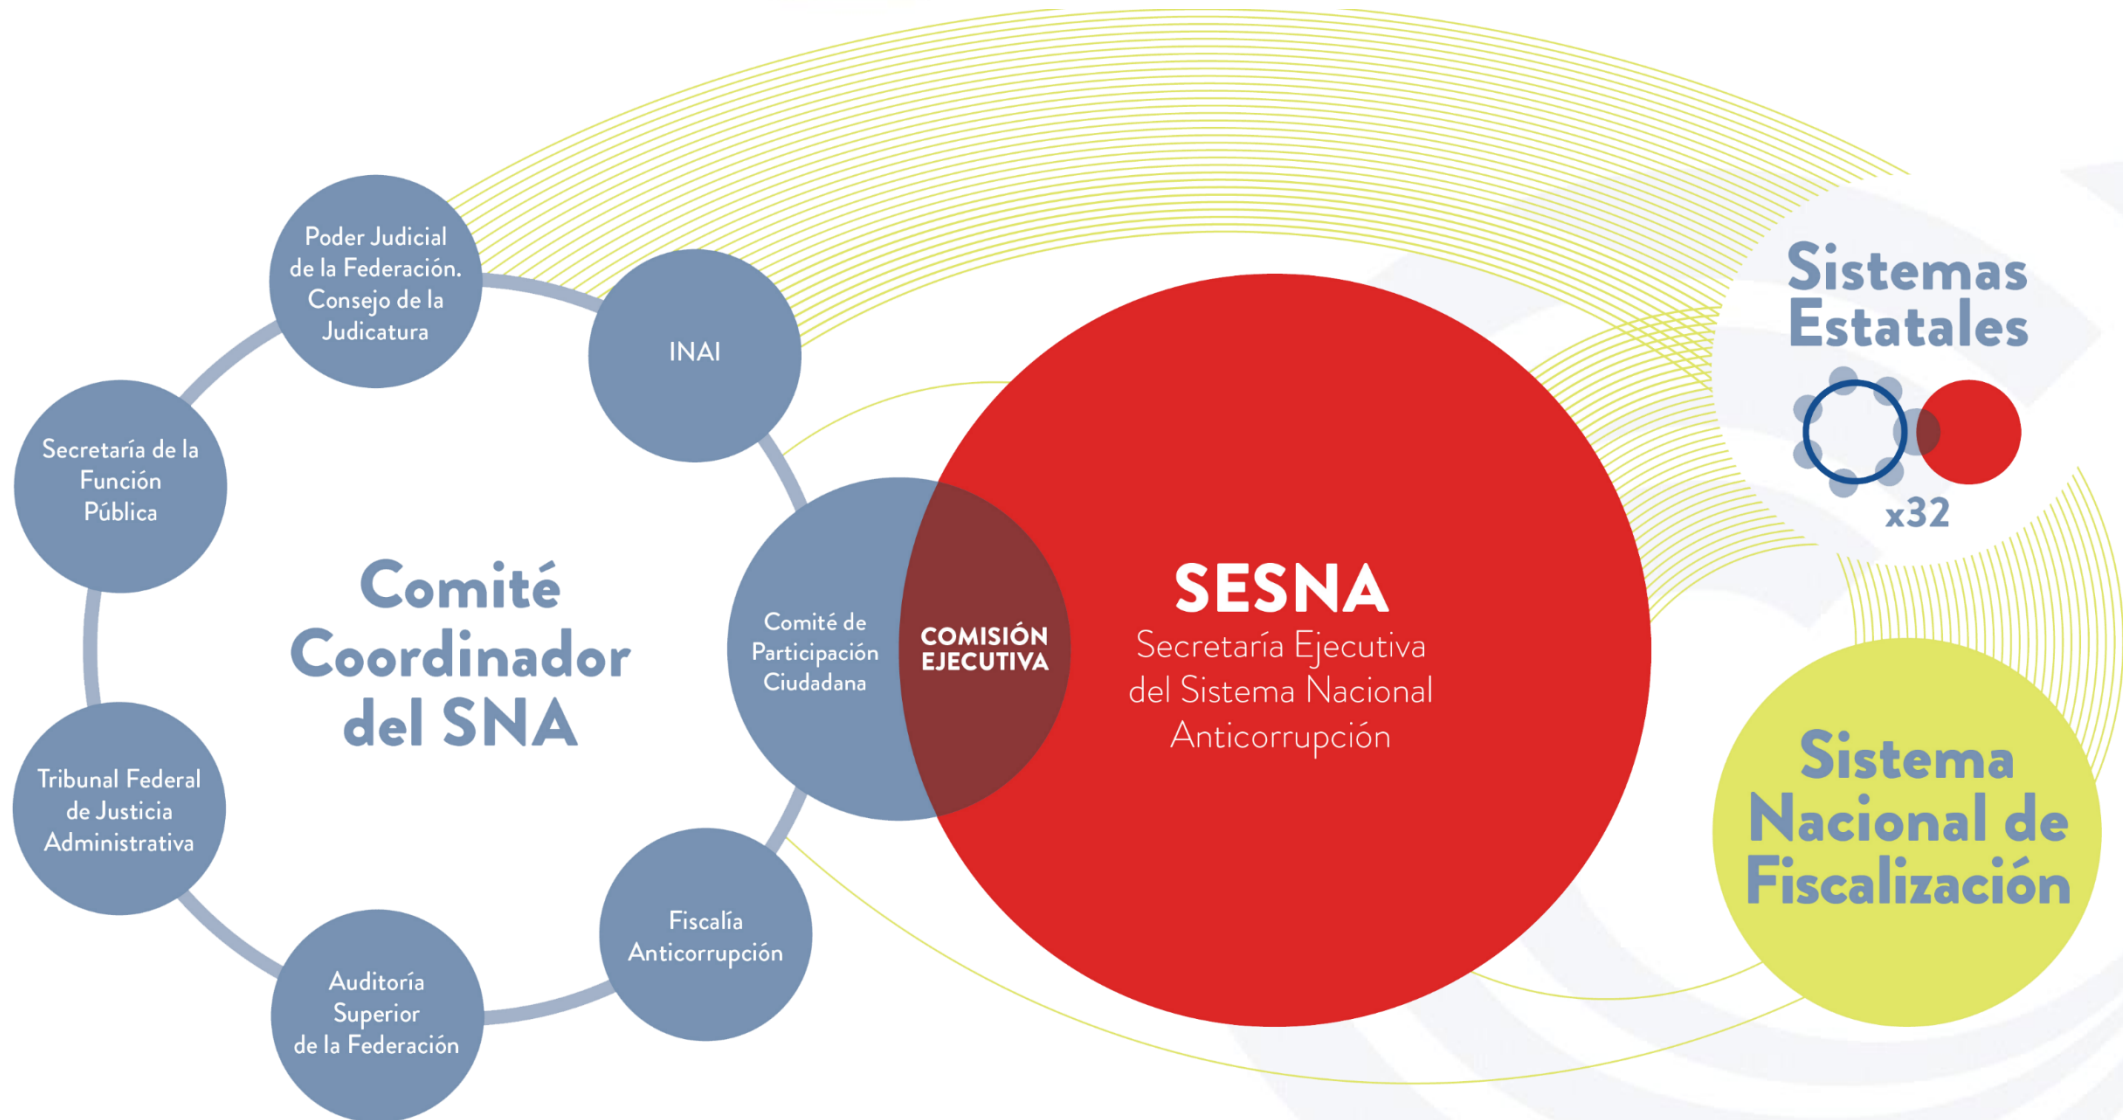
Poder Judicial de la Federación. Consejo de la Judicatura

INAI

Secretaría de la Función Pública

Comité Coordinador del SNA

Comité de Participación Ciudadana

COMISIÓN EJECUTIVA

SESNA

Secretaría Ejecutiva del Sistema Nacional Anticorrupción

Sistemas Estatales

x32

Tribunal Federal de Justicia Administrativa

Auditoría Superior de la Federación

Fiscalía Anticorrupción

Sistema Nacional de Fiscalización